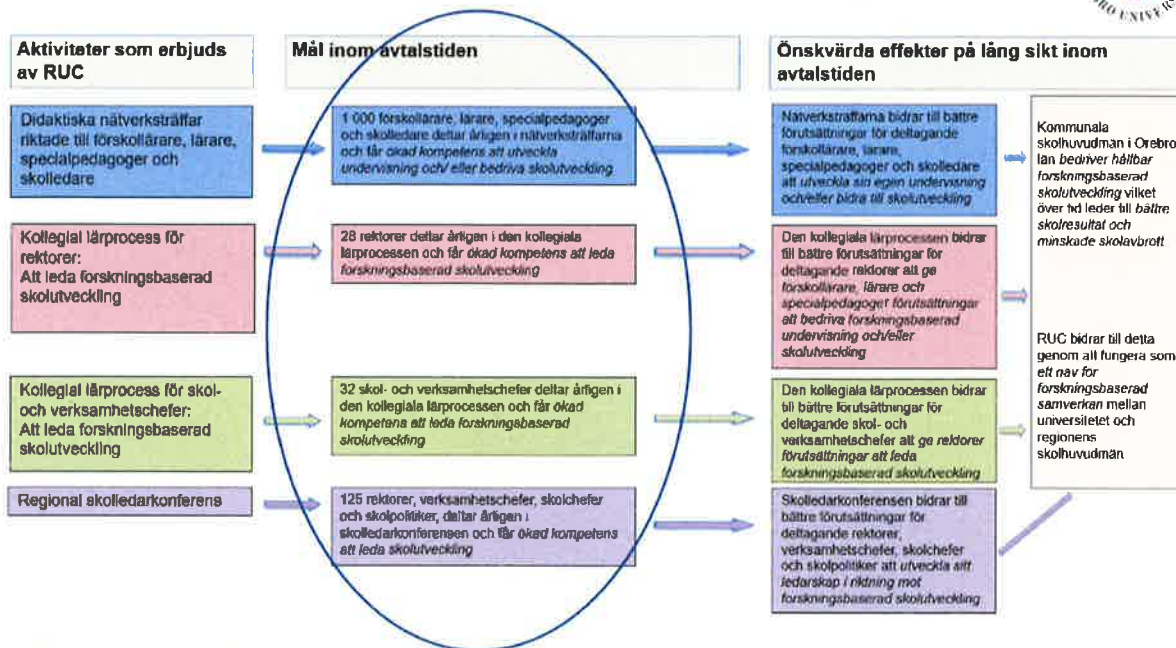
RO UNIVE

Aktiviteter som erbjuds av RUC

Mål inom avtalstiden

Önskvärda effekter på lång sikt inom avtalstiden

Didaktiska nätverksträffar riktade till förskollärare, lärare, specialpedagoger och skolledare

1 000 förskollärare, lärare, specialpedagoger och skolledare deltar årligen i nätverksträffarna och får ökad kompetens att utveckla undervisning och/ eller bedriva skolutveckling

Nätverksträffarna bidrar till bättre förutsättningar för deltagande förskollärare, lärare, specialpedagoger och skolledare att utveckla sin egen undervisning och/eller bidra till skolutveckling

Kommunala skolhuvudmän i Örebro län bedriver hållbar forskningsbaserad skolutveckling vilket över tid leder till bättre skolresultat och minskade skolavbrott

Kollegial lärprocess för rektorer: Att leda forskningsbaserad skolutveckling

28 rektorer deltar årligen i den kollegiala lärprocessen och får ökad kompetens att leda forskningsbaserad skolutveckling

Den kollegiala lärprocessen bidrar till bättre förutsättningar för deltagande rektorer att ge förskollärare, lärare och specialpedagoger förutsättningar att bedriva forskningsbaserad undervisning och/eller skolutveckling

RUC bidrar till detta genom att fungera som ett nav för forskningsbaserad samverkan mellan universitetet och regionens skolhuvudmän

Kollegial lärprocess för skol- och verksamhetschefer: Att leda forskningsbaserad skolutveckling

32 skol- och verksamhetschefer deltar årligen i den kollegiala lärprocessen och får ökad kompetens att leda forskningsbaserad skolutveckling

Den kollegiala lärprocessen bidrar till bättre förutsättningar för deltagande skol- och verksamhetschefer att ge rektorer förutsättningar att leda forskningsbaserad skolutveckling

Regional skolledarkonferens

125 rektorer, verksamhetschefer, skolchefer och skolpolitiker, deltar årligen i skolledarkonferensen och får ökad kompetens att leda skolutveckling

Skolledarkonferensen bidrar till bättre förutsättningar för deltagande rektorer, verksamhetschefer, skolchefer och skolpolitiker att utveckla sitt ledarskap i riktning mot forskningsbaserad skolutveckling